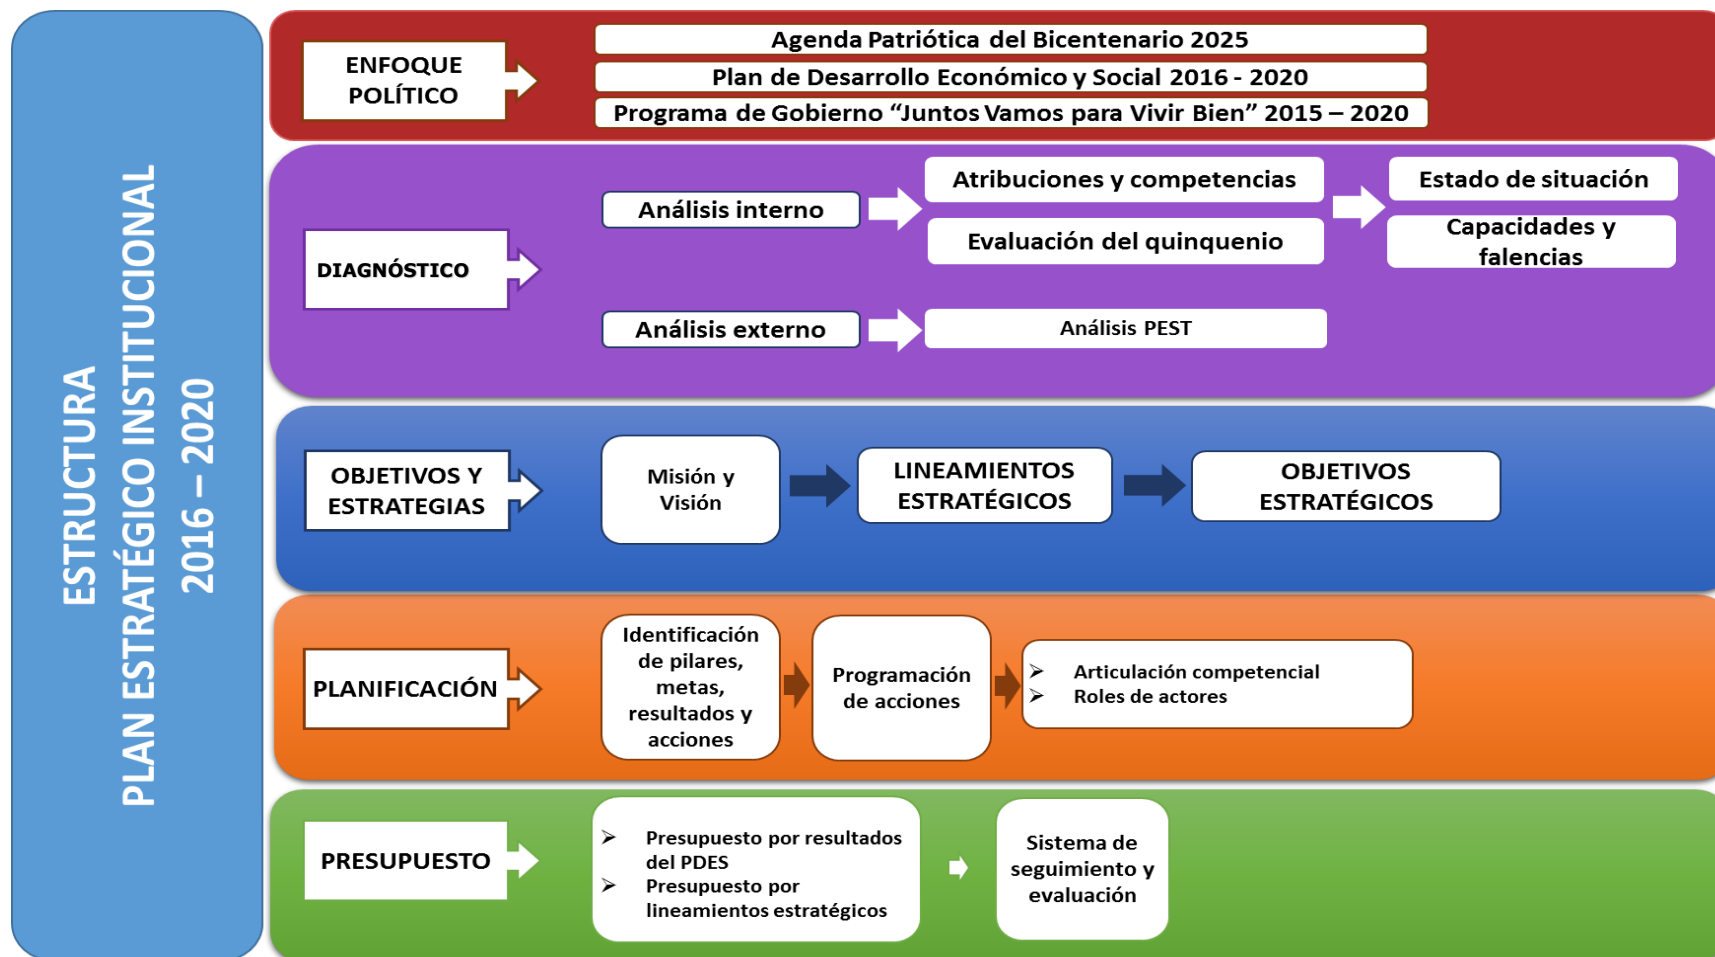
ESTRUCTURA
PLAN ESTRATÉGICO INSTITUCIONAL
2016 – 2020

ENFOQUE POLÍTICO

Agenda Patriótica del Bicentenario 2025
Plan de Desarrollo Económico y Social 2016 - 2020
Programa de Gobierno “Juntos Vamos para Vivir Bien” 2015 – 2020

DIAGNÓSTICO

Análisis interno
Atribuciones y competencias
Evaluación del quinquenio
Estado de situación
Capacidades y falencias

Análisis externo
Análisis PEST

OBJETIVOS Y ESTRATEGIAS

Misión y Visión
LINEAMIENTOS ESTRATÉGICOS
OBJETIVOS ESTRATÉGICOS

PLANIFICACIÓN

Identificación de pilares, metas, resultados y acciones
Programación de acciones
➢ Articulación competencial
➢ Roles de actores

PRESUPUESTO

➢ Presupuesto por resultados del PDES
➢ Presupuesto por lineamientos estratégicos
Sistema de seguimiento y evaluación